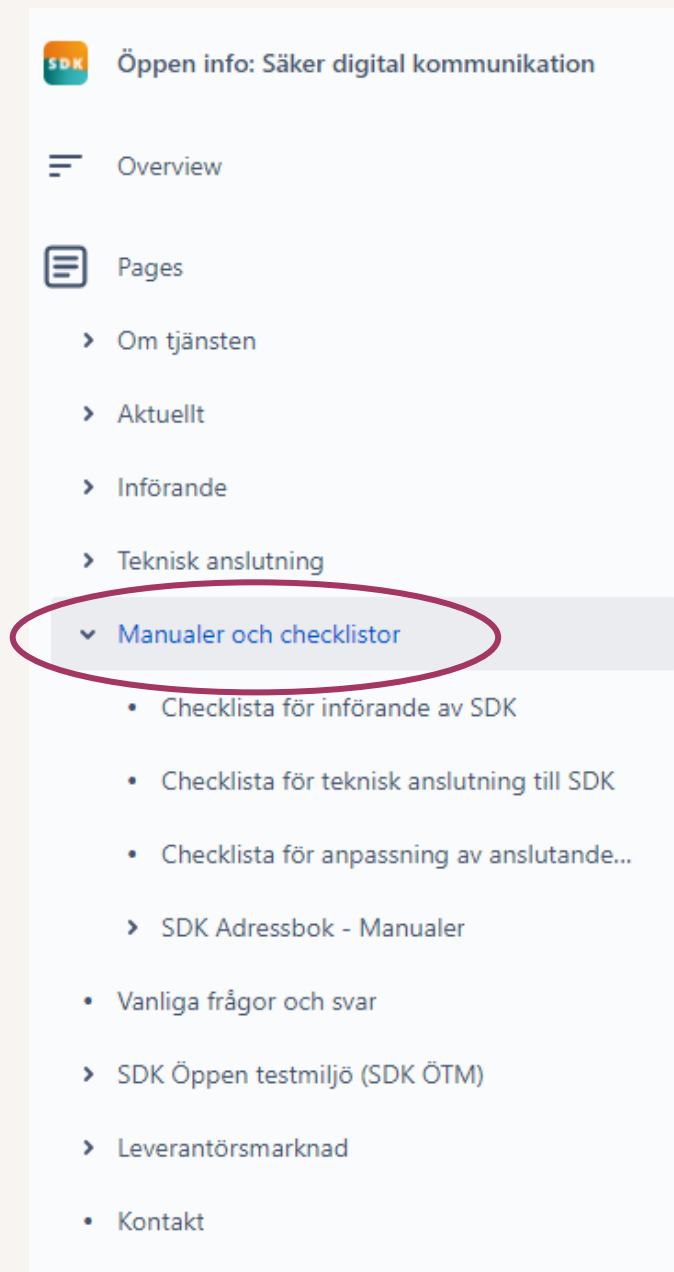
SDK

Öppen info: Säker digital kommunikation

Overview

Pages

Om tjänsten

Aktuellt

Införande

Teknisk anslutning

Manualer och checklistor

- Checklista för införande av SDK
- Checklista för teknisk anslutning till SDK
- Checklista för anpassning av anslutande...

SDK Adressbok - Manualer

- Vanliga frågor och svar

SDK Öppen testmiljö (SDK ÖTM)

Leverantörsmarknad

- Kontakt